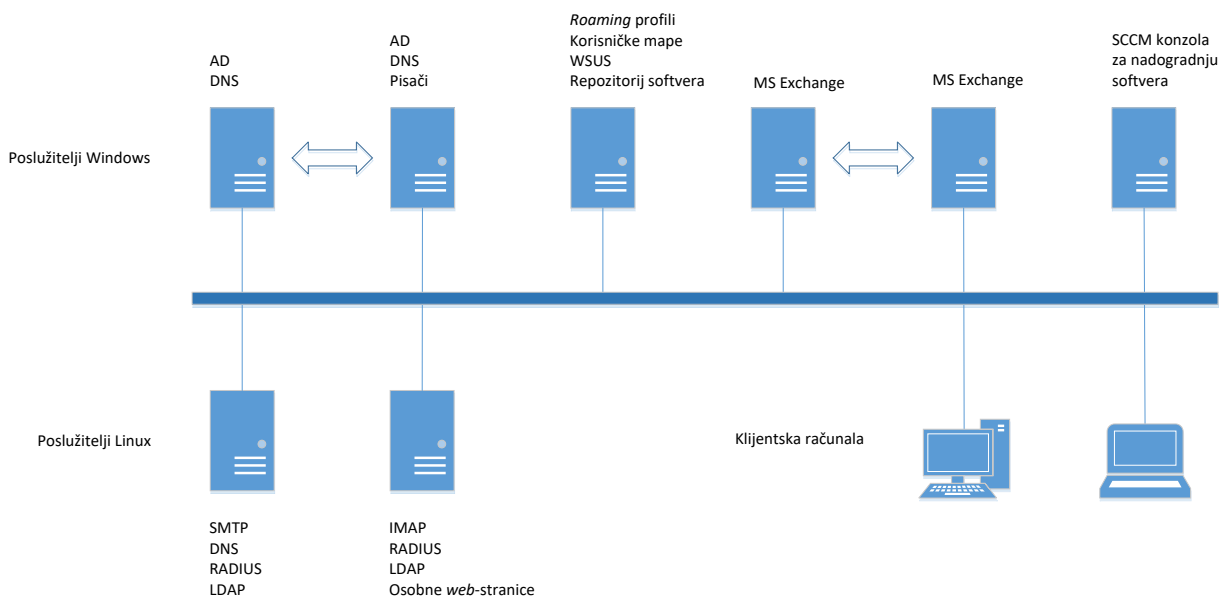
AD
DNS

AD
DNS
Pisači

Roaming profili
Korisničke mape
WSUS
Repozitorij softvera

MS Exchange

MS Exchange

SCCM konzola
za nadogradnju
softvera

Poslužitelji Windows

Poslužitelji Linux

Klijentska računala

SMTP
DNS
RADIUS
LDAP

IMAP
RADIUS
LDAP
Osobne web-stranice